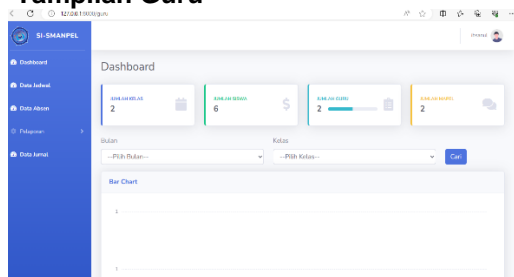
Tampilan Guru

127.0.0.1:8000/guru

SI-SMANPEL

Dashboard

Data Jadwal

Data Absen

Pelajaran

Data Jurnal

Dashboard

JUMLAH KELAS
2

JUMLAH SISWA
6

JUMLAH GURU
2

JUMLAH MAPEL
2

Bulan
--Pilih Bulan--

Kelas
--Pilih Kelas--

Cari

Bar Chart

2

1